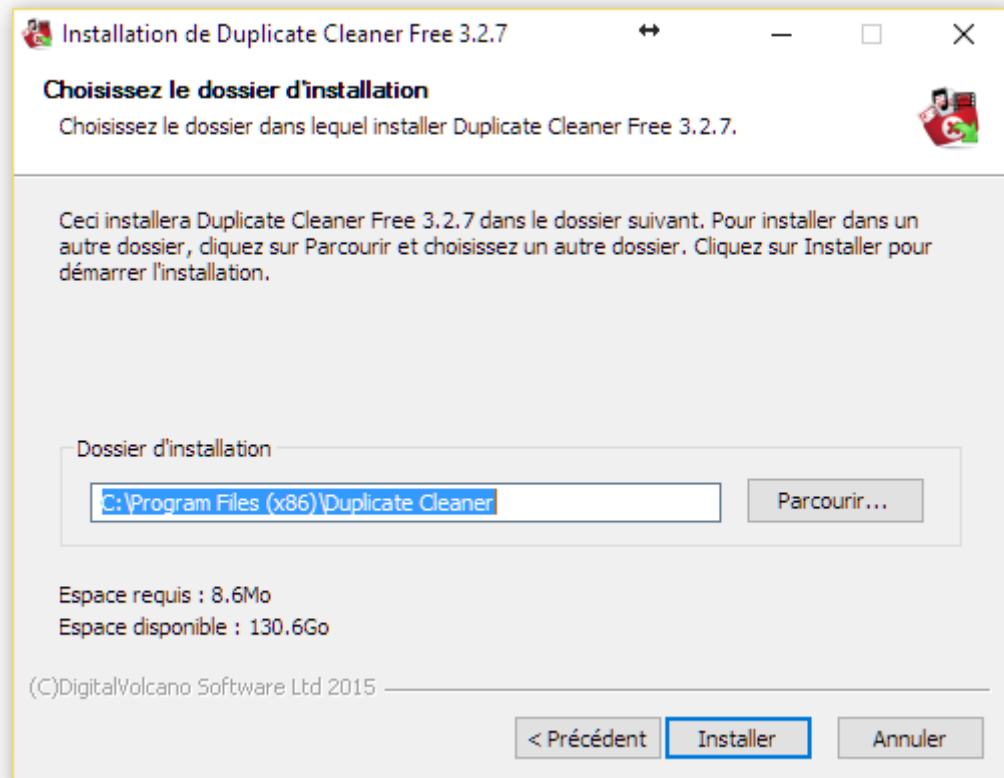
Installation de Duplicate Cleaner Free 3.2.7

Choisissez le dossier d'installation

Choisissez le dossier dans lequel installer Duplicate Cleaner Free 3.2.7.

Ceci installera Duplicate Cleaner Free 3.2.7 dans le dossier suivant. Pour installer dans un autre dossier, cliquez sur Parcourir et choisissez un autre dossier. Cliquez sur Installer pour démarrer l'installation.

Dossier d'installation

C:\Program Files (x86)\Duplicate Cleaner

Parcourir...

Espace requis : 8.6Mo

Espace disponible : 130.6Go

(C)DigitalVolcano Software Ltd 2015

< Précédent

Installer

Annuler